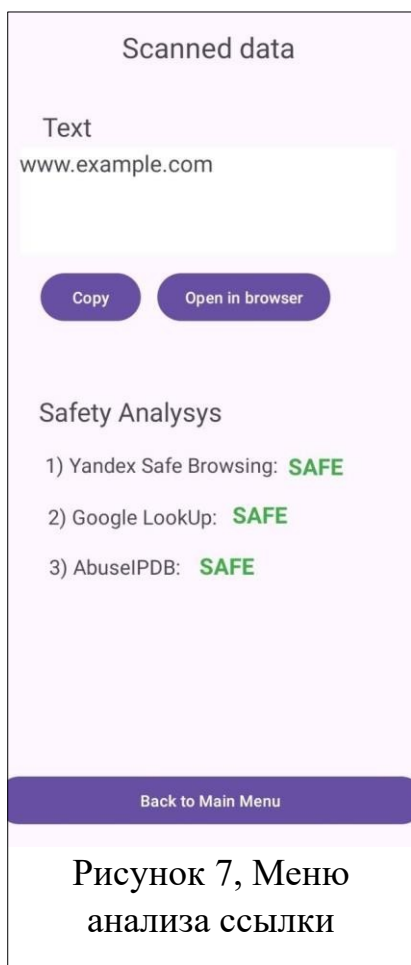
Scanned data

Text

www.example.com

Copy

Open in browser

Safety Analysys

1) Yandex Safe Browsing: SAFE

2) Google LookUp: SAFE

3) AbuseIPDB: SAFE

Back to Main Menu

Рисунок 7, Меню анализа ссылки